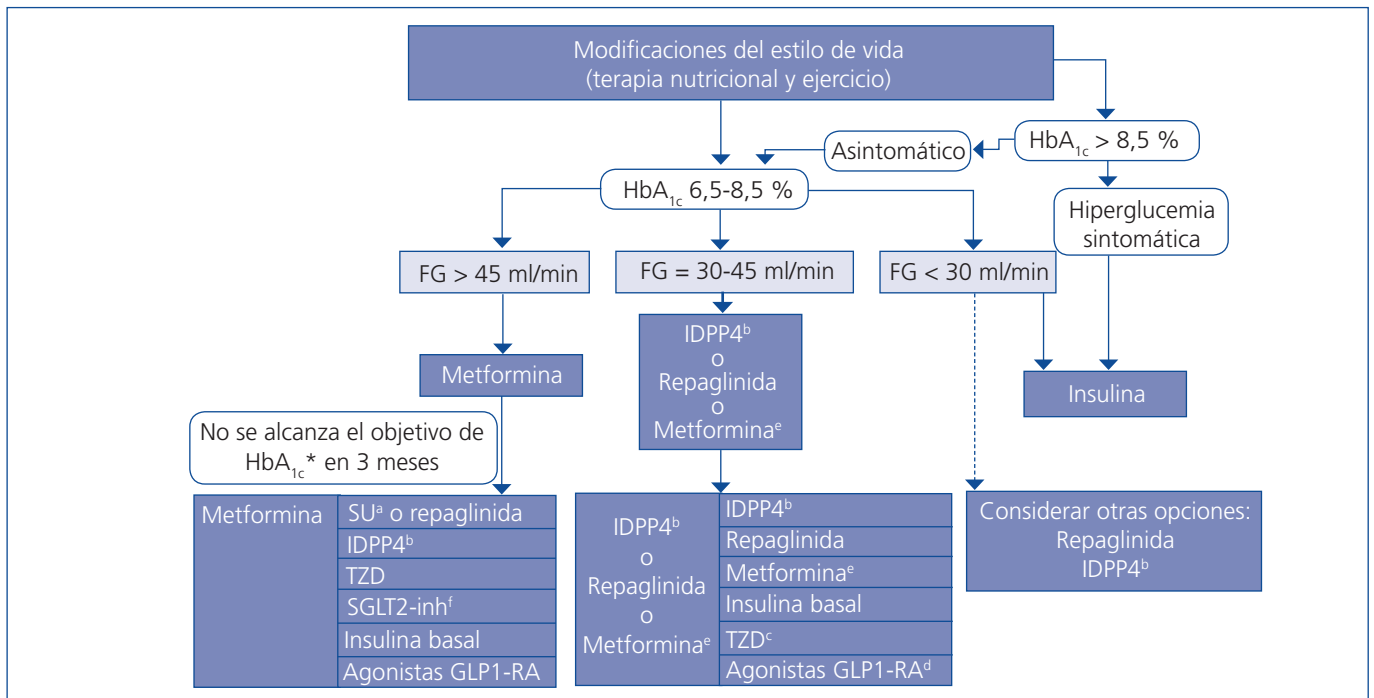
Modificaciones del estilo de vida
(terapia nutricional y ejercicio)

HbA$_{1c}$ > 8,5 %

Asintomático

HbA$_{1c}$ 6,5-8,5 %

Hiperglucemia sintomática

FG > 45 ml/min

FG = 30-45 ml/min

FG < 30 ml/min

Metformina

IDPP4$^{b}$
o
Repaglinida
o
Metformina$^{e}$

Insulina

No se alcanza el objetivo de HbA$_{1c}$* en 3 meses

Metformina

SU$^{a}$ o repaglinida
IDPP4$^{b}$
TZD
SGLT2-inh$^{f}$
Insulina basal
Agonistas GLP1-RA

IDPP4$^{b}$
o
Repaglinida
o
Metformina$^{e}$

IDPP4$^{b}$
Repaglinida
Metformina$^{e}$
Insulina basal
TZD$^{c}$
Agonistas GLP1-RA$^{d}$

Considerar otras opciones:
Repaglinida
IDPP4$^{b}$